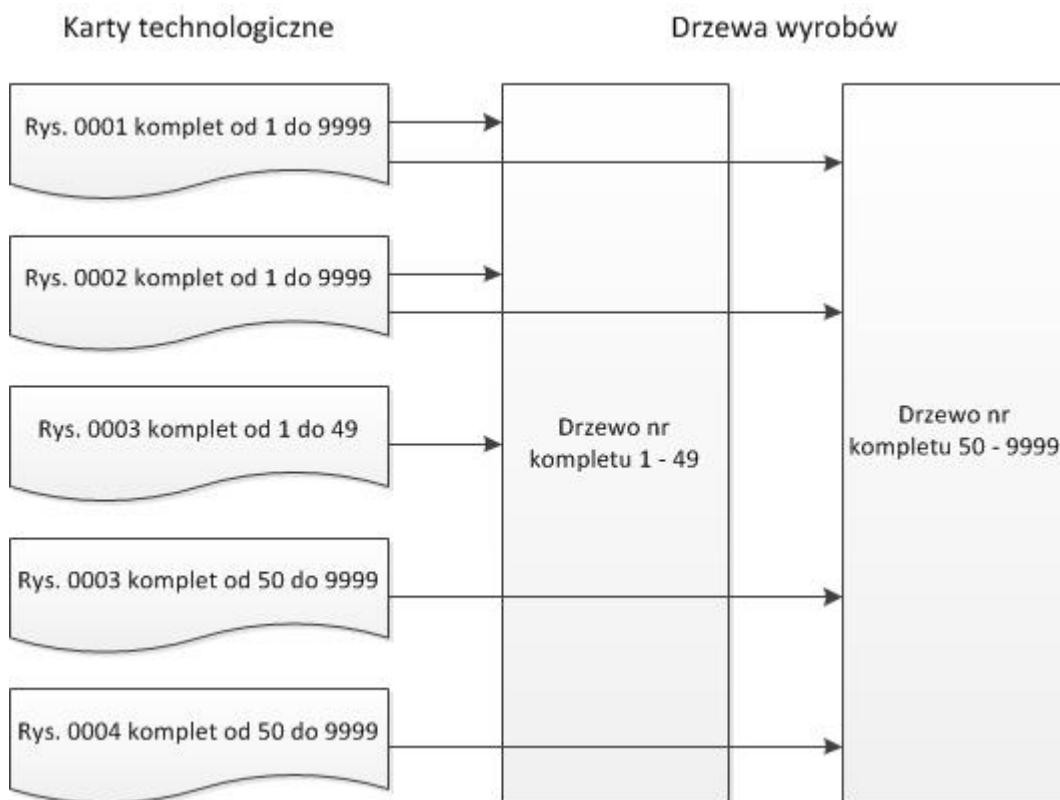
Karty technologiczne

Drzewa wyrobów

Rys. 0001 komplet od 1 do 9999

Rys. 0002 komplet od 1 do 9999

Rys. 0003 komplet od 1 do 49

Rys. 0003 komplet od 50 do 9999

Rys. 0004 komplet od 50 do 9999

Drzewo nr kompletu 1 - 49

Drzewo nr kompletu 50 - 9999